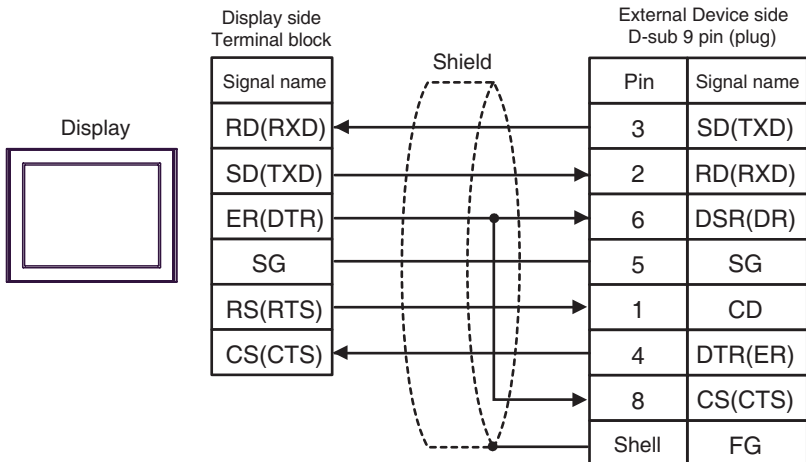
Display

Display side
Terminal block

| Signal name |
|---|
| RD(RXD) |
| SD(TXD) |
| ER(DTR) |
| SG |
| RS(RTS) |
| CS(CTS) |

Shield

External Device side
D-sub 9 pin (plug)

| Pin | Signal name |
|---|---|
| 3 | SD(TXD) |
| 2 | RD(RXD) |
| 6 | DSR(DR) |
| 5 | SG |
| 1 | CD |
| 4 | DTR(ER) |
| 8 | CS(CTS) |
| Shell | FG |